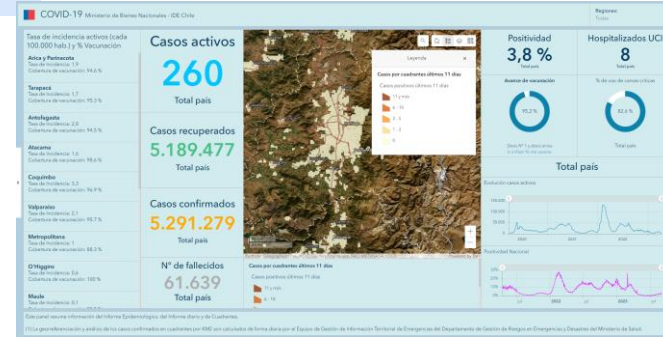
COVID-19 Ministerio de Bienes Nacionales - IDE Chile

Regiones
Todas

Tasa de incidencia activos (cada 100.000 hab.) y % Vacunación

Arica y Parinacota
Tasa de incidencia: 1,9
Cobertura de vacunación: 94,6 %

Tarapacá
Tasa de incidencia: 1,7
Cobertura de vacunación: 95,3 %

Antofagasta
Tasa de incidencia: 2,6
Cobertura de vacunación: 94,5 %

Atacama
Tasa de incidencia: 1,6
Cobertura de vacunación: 96,6 %

Coquimbo
Tasa de incidencia: 3,3
Cobertura de vacunación: 96,9 %

Valparaíso
Tasa de incidencia: 2,1
Cobertura de vacunación: 95,7 %

Metropolitana
Tasa de incidencia: 1
Cobertura de vacunación: 88,3 %

O'Higgins
Tasa de incidencia: 3,6
Cobertura de vacunación: 100 %

Maule
Tasa de incidencia: 5,1

Casos activos
260
Total país

Casos recuperados
5.189.477
Total país

Casos confirmados
5.291.279
Total país

N° de fallecidos
61.639
Total país

Leyenda
Casos por cuadrantes últimos 11 días
Casos positivos últimos 11 días
11 y más
6 - 10
3 - 5
1 - 2
0

Casos por cuadrantes últimos 11 días
11 y más
6 - 10

Positividad
3,8 %
Total país

Hospitalizados UCI
8
Total país

Avance de vacunación
95,2 %

% de uso de camas críticas
82,6 %
Total país

Total país

Evolución casos activos

Positividad Nacional

Este panel resume información del Informe Epidemiológico, del Informe diario y de Cuadrantes.

(1) La georreferenciación y análisis de los casos confirmados en cuadrantes por IPAD son calculados de forma diaria por el Equipo de Gestión de Información Territorial de Emergencias del Departamento de Gestión de Riesgos en Emergencias y Desastres del Ministerio de Salud.